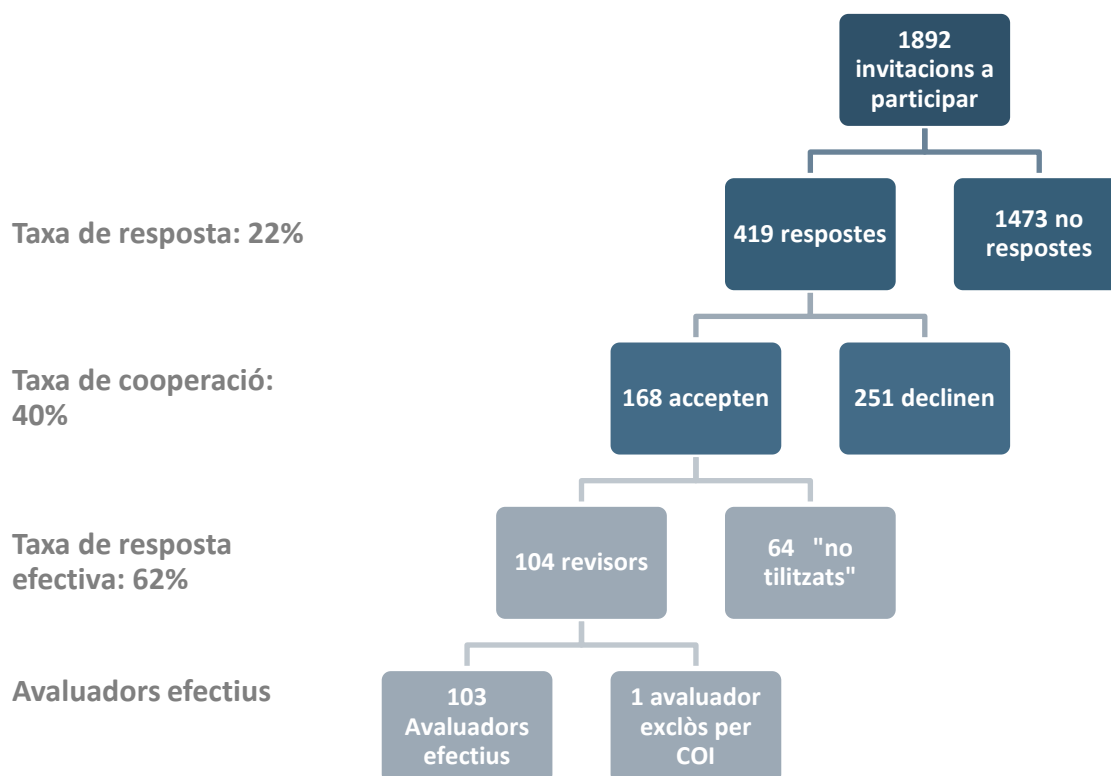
1892 invitacions a participar

Taxa de resposta: 22%

419 respostes

1473 no respostes

Taxa de cooperació: 40%

168 accepten

251 declinen

Taxa de resposta efectiva: 62%

104 revisors

64 "no tilitzats"

Avaluadors efectius

103 Avaluadors efectius

1 avaluador exclòs per COI